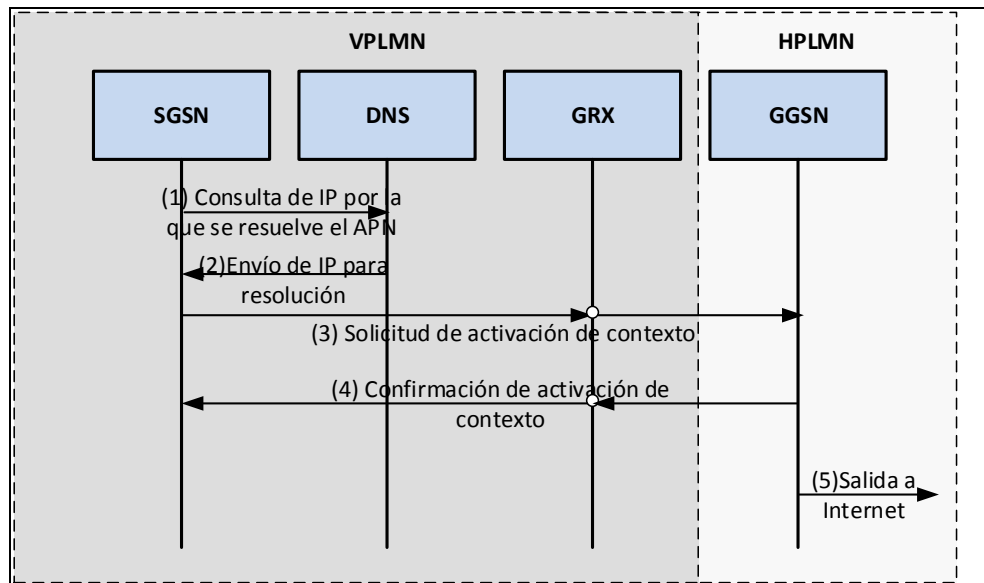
VPLMN

HPLMN

SGSN

DNS

GRX

GGSN

(1) Consulta de IP por la que se resuelve el APN

(2)Envío de IP para resolución

(3) Solicitud de activación de contexto

(4) Confirmación de activación de contexto

(5)Salida a Internet